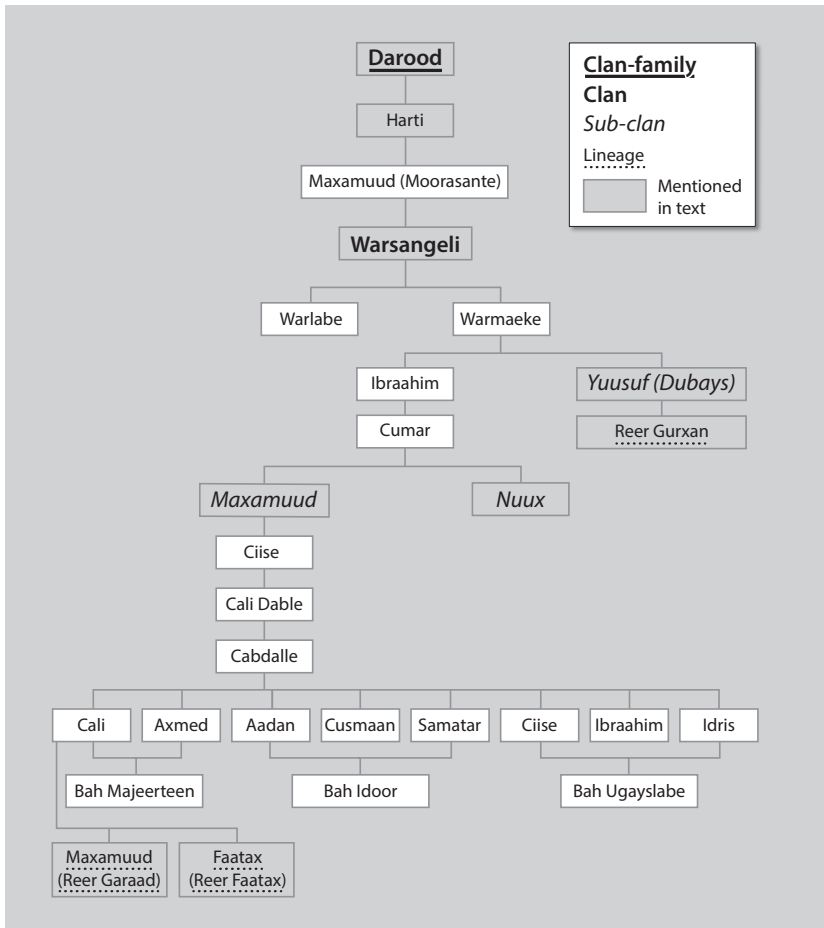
Darood

Harti

Maxamuud (Moorasante)

Warsangeli

Warlabe

Warmaeke

Ibraahim

Cumar

Yuusuf (Dubays)

Reer Gurxan

Maxamuud

Nuux

Ciise

Cali Dable

Cabdalle

Cali

Axmed

Aadan

Cusmaan

Samatar

Ciise

Ibraahim

Idris

Bah Majeerteen

Bah Idoor

Bah Ugayslabe

Maxamuud (Reer Garaad)

Faatax (Reer Faatax)

Clan-family
Clan
Sub-clan
Lineage
Mentioned in text